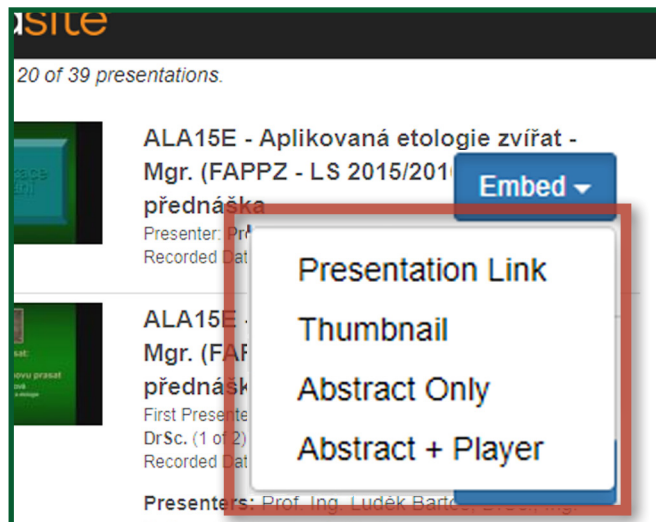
asite

20 of 39 presentations.

ALA15E - Aplikovaná etologie zvířat - Mgr. (FAPPZ - LS 2015/201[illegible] přednáška

Presenter: Pr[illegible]

Recorded Dat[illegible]

Embed

Presentation Link

Thumbnail

Abstract Only

Abstract + Player

ALA15E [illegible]

Mgr. (FAP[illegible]

přednášk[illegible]

First Presente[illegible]

DrSc. (1 of 2)

Recorded Dat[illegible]

Presenters: Prof. Ing. Luděk Barto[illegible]